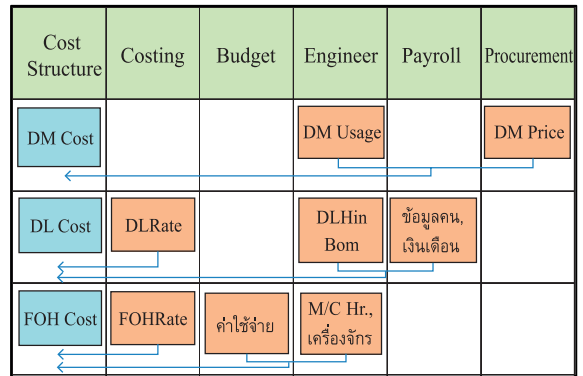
| Cost Structure | Costing | Budget | Engineer | Payroll | Procurement |
|---|---|---|---|---|---|
| DM Cost | | | DM Usage | | DM Price |
| DL Cost | DLRate | | DLHin Bom | ข้อมูลคน, เงินเดือน | |
| FOH Cost | FOHRate | ค่าใช้จ่าย | M/C Hr., เครื่องจักร | | |